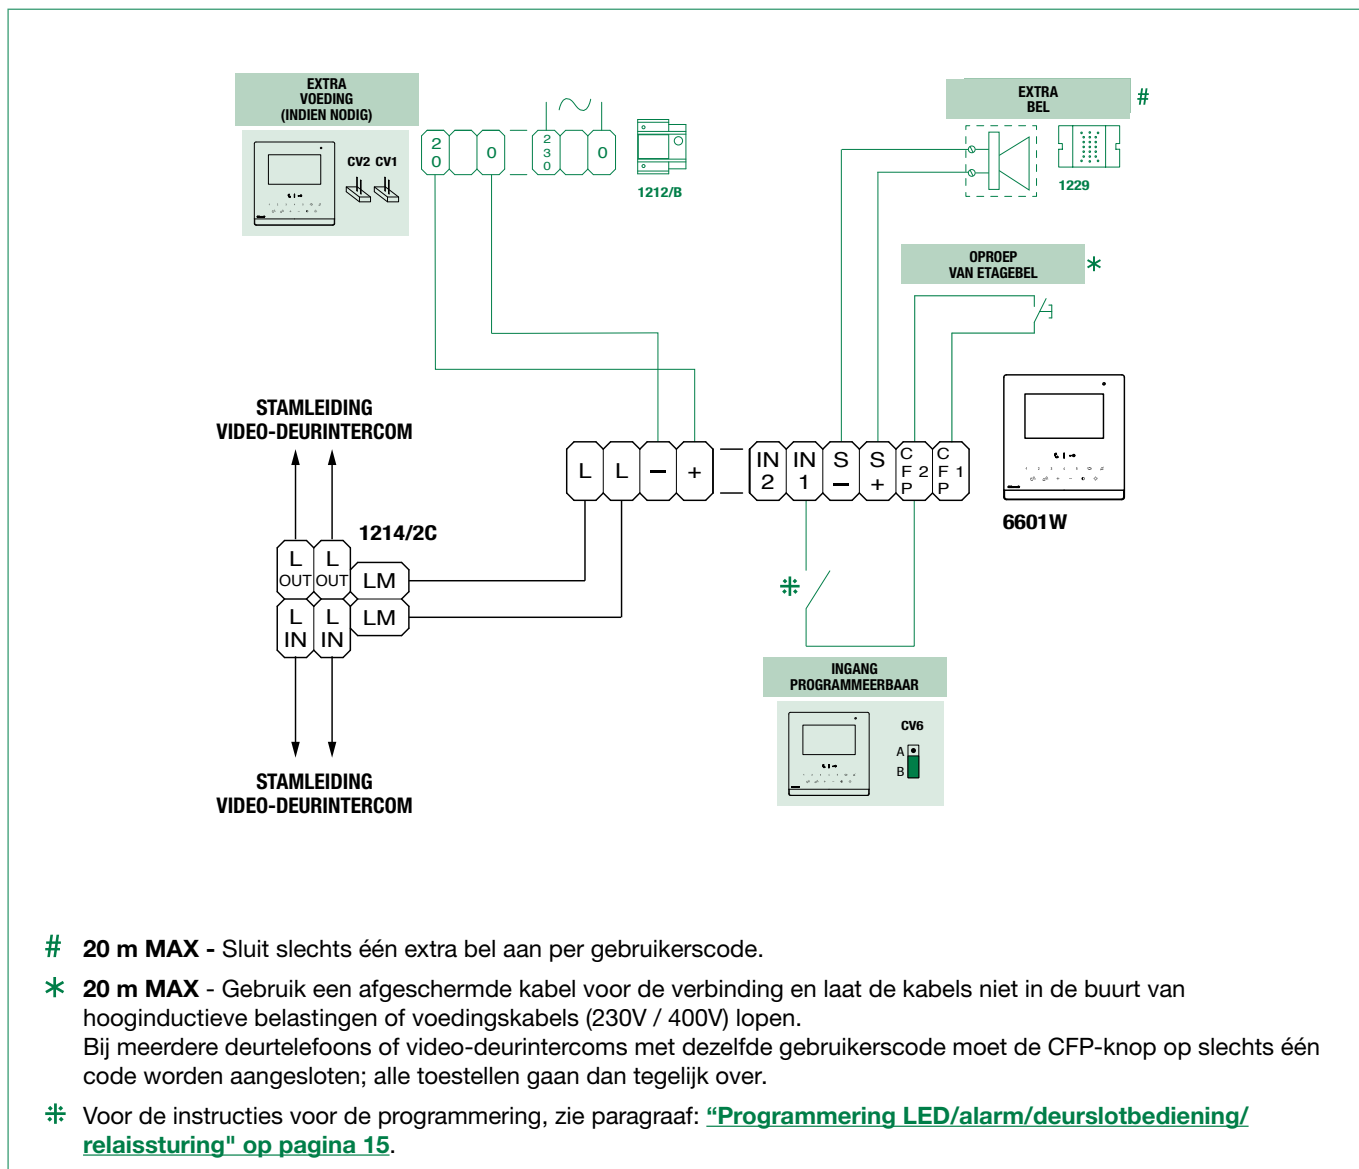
EXTRA VOEDING (INDIEN NODIG)

CV2 CV1

2 0 | 0 | 2 3 0 | 0

1212/B

EXTRA BEL #

1229

OPROEP VAN ETAGEBEL ∗

STAMLEIDING VIDEO-DEURINTERCOM

L | L | – | +

IN 2 | IN 1 | S – | S + | C F P 2 | C F P 1

6601W

1214/2C

L OUT | L OUT | LM

L IN | L IN | LM

⁜

INGANG PROGRAMMEERBAAR

CV6

A

B

STAMLEIDING VIDEO-DEURINTERCOM

# **20 m MAX -** Sluit slechts één extra bel aan per gebruikerscode.

∗ **20 m MAX** - Gebruik een afgeschermde kabel voor de verbinding en laat de kabels niet in de buurt van hooginductieve belastingen of voedingskabels (230V / 400V) lopen.
Bij meerdere deurtelefoons of video-deurintercoms met dezelfde gebruikerscode moet de CFP-knop op slechts één code worden aangesloten; alle toestellen gaan dan tegelijk over.

⁜ Voor de instructies voor de programmering, zie paragraaf: "Programmering LED/alarm/deurslotbediening/relaissturing" op pagina 15.